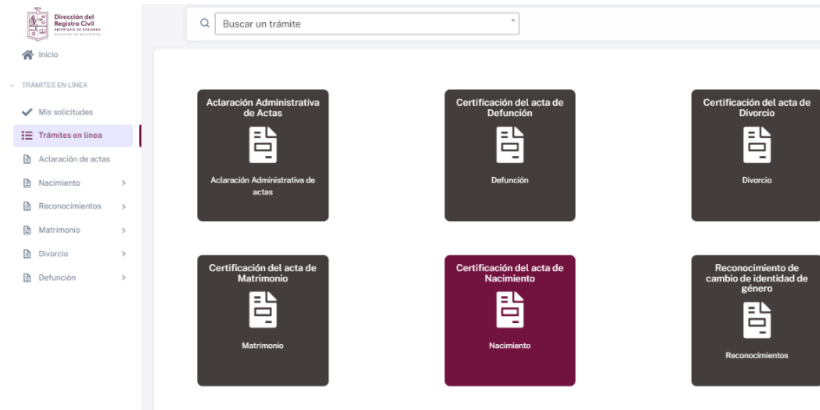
Dirección del Registro Civil
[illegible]

Inicio

TRÁMITES EN LÍNEA

Mis solicitudes

Trámites en línea

Aclaración de actas

Nacimiento

Reconocimientos

Matrimonio

Divorcio

Defunción

Buscar un trámite

Aclaración Administrativa de Actas

Aclaración Administrativa de actas

Certificación del acta de Defunción

Defunción

Certificación del acta de Divorcio

Divorcio

Certificación del acta de Matrimonio

Matrimonio

Certificación del acta de Nacimiento

Nacimiento

Reconocimiento de cambio de identidad de género

Reconocimientos